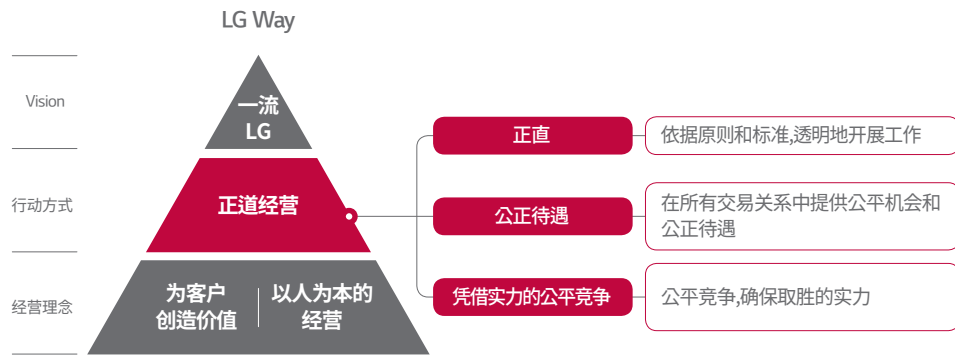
LG Way

Vision

一流
LG

行动方式

正道经营

经营理念

为客户
创造价值

以人为本的
经营

正直

依据原则和标准,透明地开展工作

公正待遇

在所有交易关系中提供公平机会和公正待遇

凭借实力的公平竞争

公平竞争,确保取胜的实力